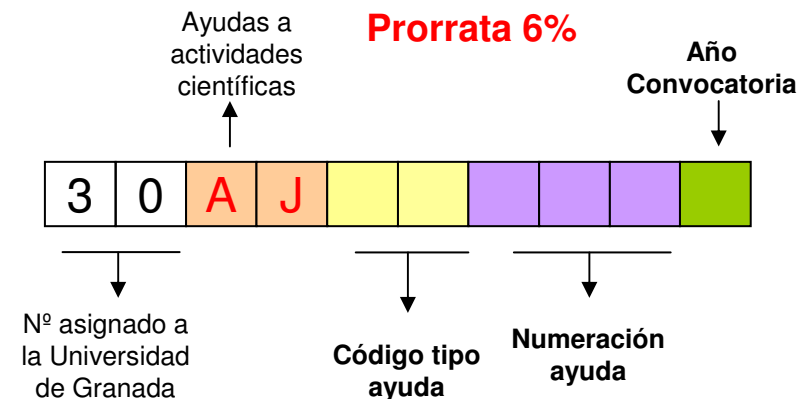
Ayudas a actividades científicas

Prorrata 6%

Año Convocatoria

| 3 | 0 | A | J | | | | | | |
|---|---|---|---|---|---|---|---|---|---|

Nº asignado a la Universidad de Granada

Código tipo ayuda

Numeración ayuda